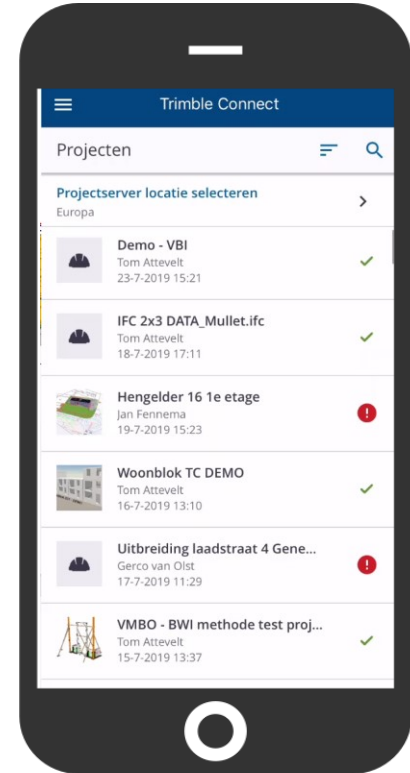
Trimble Connect

Projecten

Projectserver locatie selecteren
Europa

Demo - VBI
Tom Attevelt
23-7-2019 15:21

IFC 2x3 DATA_Mullet.ifc
Tom Attevelt
18-7-2019 17:11

Hengelder 16 1e etage
Jan Fennema
19-7-2019 15:23

Woonblok TC DEMO
Tom Attevelt
16-7-2019 13:10

Uitbreiding laadstraat 4 Gene...
Gerco van Olst
17-7-2019 11:29

VMBO - BWI methode test proj...
Tom Attevelt
15-7-2019 13:37